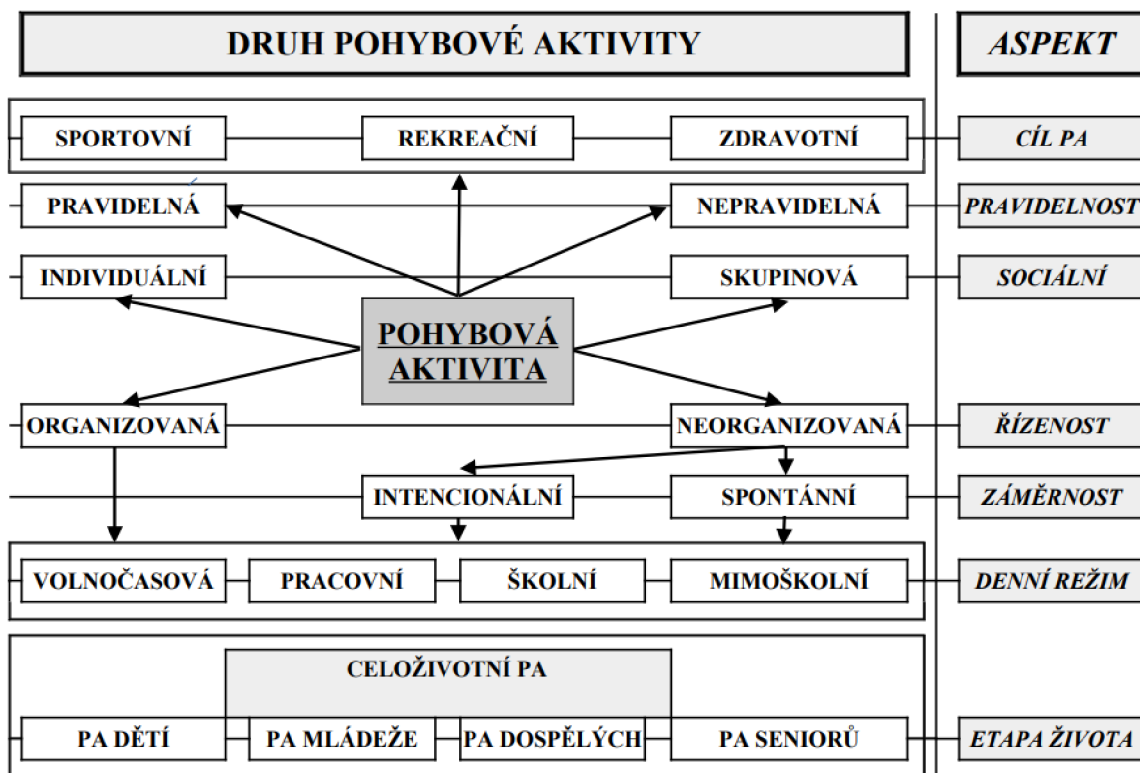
DRUH POHYBOVÉ AKTIVITY

ASPEKT

SPORTOVNÍ

REKREAČNÍ

ZDRAVOTNÍ

CÍL PA

PRAVIDELNÁ

NEPRAVIDELNÁ

PRAVIDELNOST

INDIVIDUÁLNÍ

SKUPINOVÁ

SOCIÁLNÍ

POHYBOVÁ AKTIVITA

ORGANIZOVANÁ

NEORGANIZOVANÁ

ŘÍZENOST

INTENCIONÁLNÍ

SPONTÁNNÍ

ZÁMĚRNOST

VOLNOČASOVÁ

PRACOVNÍ

ŠKOLNÍ

MIMOŠKOLNÍ

DENNÍ REŽIM

CELOŽIVOTNÍ PA

PA DĚTÍ

PA MLÁDEŽE

PA DOSPĚLÝCH

PA SENIORŮ

ETAPA ŽIVOTA